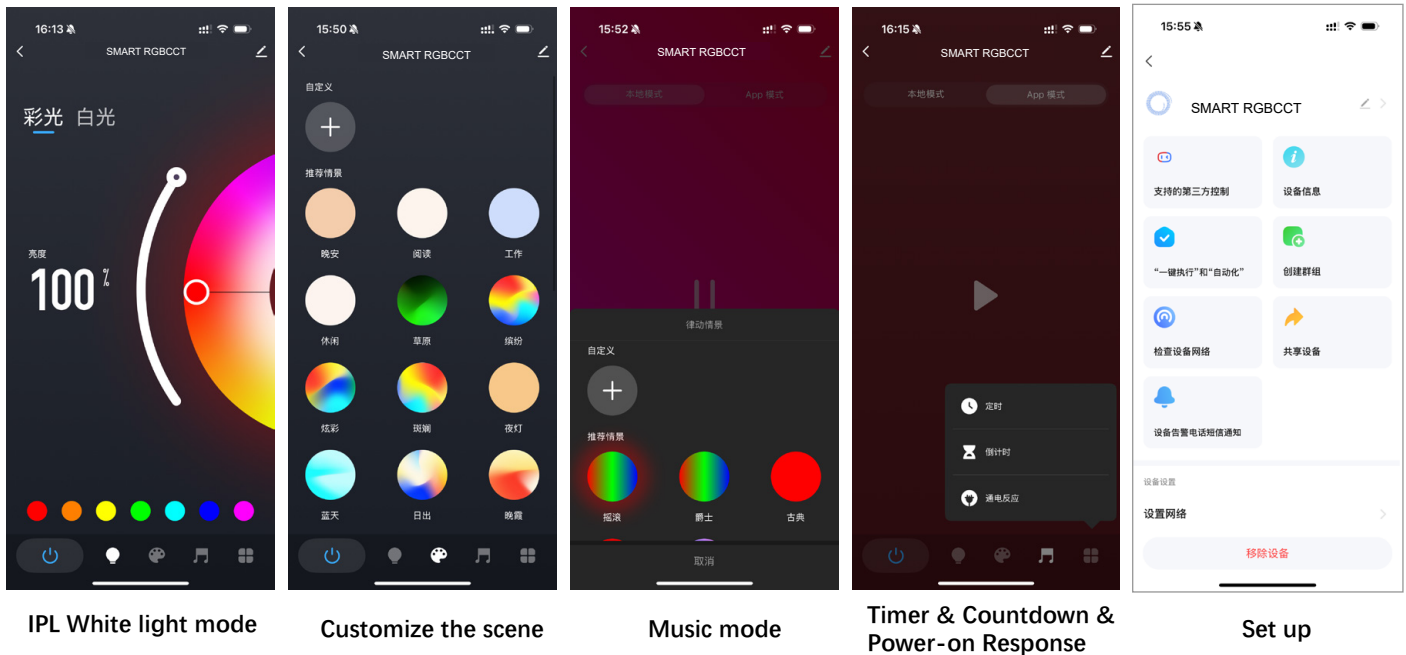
16:13
SMART RGBCCT
彩光 白光
亮度
100 %

IPL White light mode

15:50
SMART RGBCCT
自定义
推荐情景
晚安
阅读
工作
休闲
草原
缤纷
炫彩
斑斓
夜灯
蓝天
日出
晚霞

Customize the scene

15:52
SMART RGBCCT
本地模式
App 模式
律动情景
自定义
推荐情景
摇滚
爵士
古典
取消

Music mode

16:15
SMART RGBCCT
本地模式
App 模式
定时
倒计时
通电反应

Timer & Countdown & Power-on Response

15:55
SMART RGBCCT
支持的第三方控制
设备信息
"一键执行"和"自动化"
创建群组
检查设备网络
共享设备
设备告警电话短信通知
设备设置
设置网络
移除设备

Set up